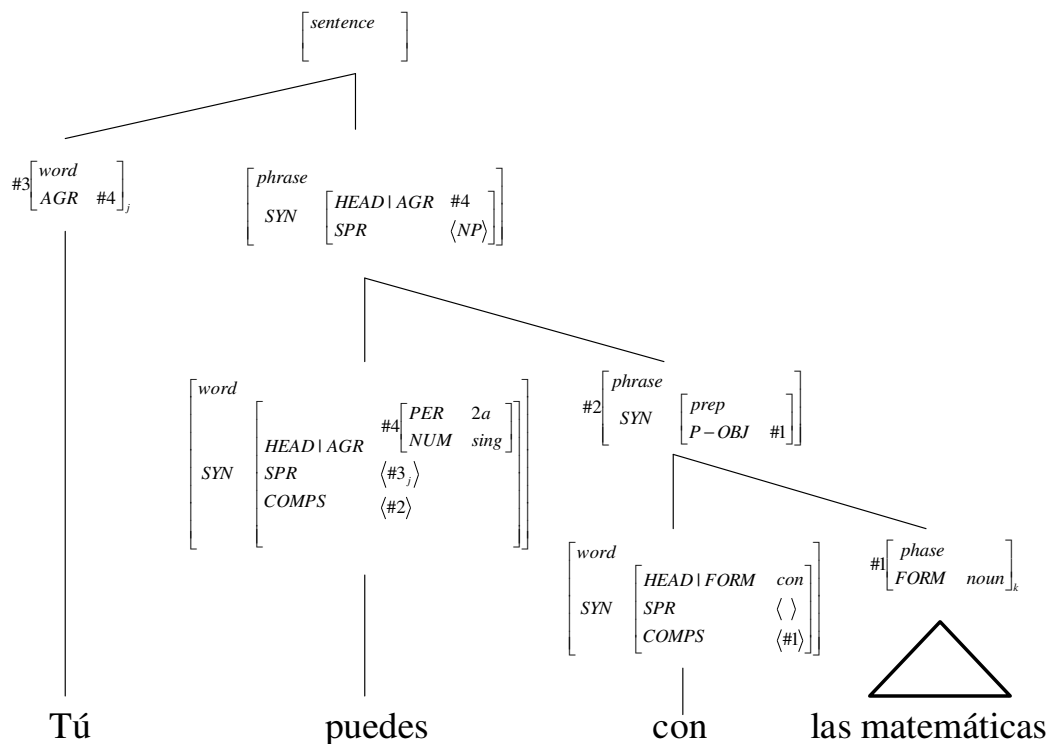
$\begin{bmatrix} sentence \end{bmatrix}$

$\#3\begin{bmatrix} word \\ AGR \quad \#4 \end{bmatrix}_j$

$\begin{bmatrix} phrase \\ SYN \begin{bmatrix} HEAD|AGR & \#4 \\ SPR & \langle NP \rangle \end{bmatrix} \end{bmatrix}$

$\begin{bmatrix} word \\ SYN \begin{bmatrix} HEAD|AGR & \#4\begin{bmatrix} PER & 2a \\ NUM & sing \end{bmatrix} \\ SPR & \langle \#3_j \rangle \\ COMPS & \langle \#2 \rangle \end{bmatrix} \end{bmatrix}$

$\#2\begin{bmatrix} phrase \\ SYN \begin{bmatrix} prep \\ P-OBJ & \#1 \end{bmatrix} \end{bmatrix}$

$\begin{bmatrix} word \\ SYN \begin{bmatrix} HEAD|FORM & con \\ SPR & \langle \rangle \\ COMPS & \langle \#1 \rangle \end{bmatrix} \end{bmatrix}$

$\#1\begin{bmatrix} phase \\ FORM \quad noun \end{bmatrix}_k$

Tú puedes con las matemáticas